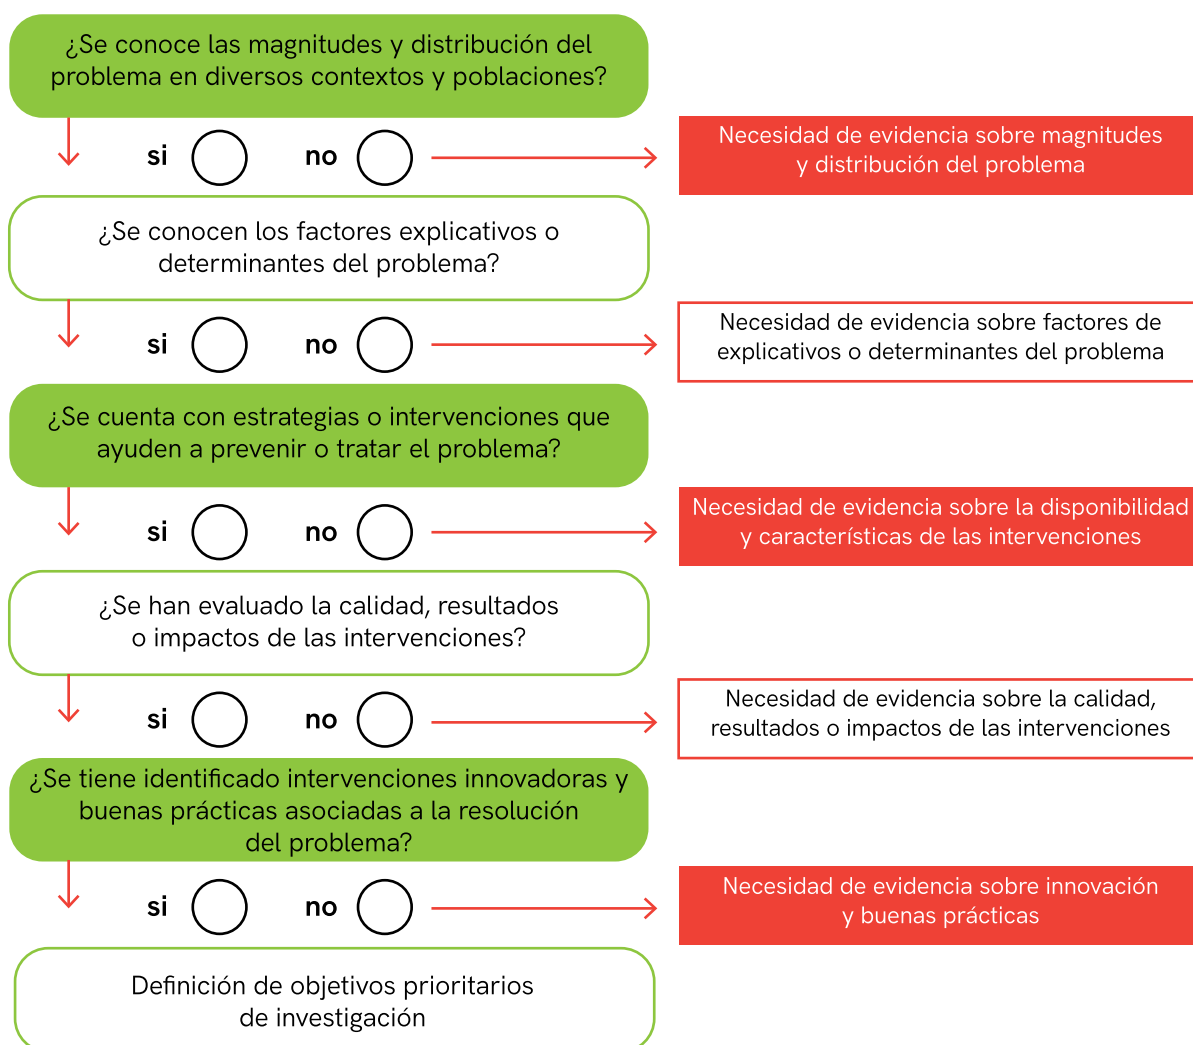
¿Se conoce las magnitudes y distribución del problema en diversos contextos y poblaciones?

si no

Necesidad de evidencia sobre magnitudes y distribución del problema

¿Se conocen los factores explicativos o determinantes del problema?

si no

Necesidad de evidencia sobre factores de explicativos o determinantes del problema

¿Se cuenta con estrategias o intervenciones que ayuden a prevenir o tratar el problema?

si no

Necesidad de evidencia sobre la disponibilidad y características de las intervenciones

¿Se han evaluado la calidad, resultados o impactos de las intervenciones?

si no

Necesidad de evidencia sobre la calidad, resultados o impactos de las intervenciones

¿Se tiene identificado intervenciones innovadoras y buenas prácticas asociadas a la resolución del problema?

si no

Necesidad de evidencia sobre innovación y buenas prácticas

Definición de objetivos prioritarios de investigación